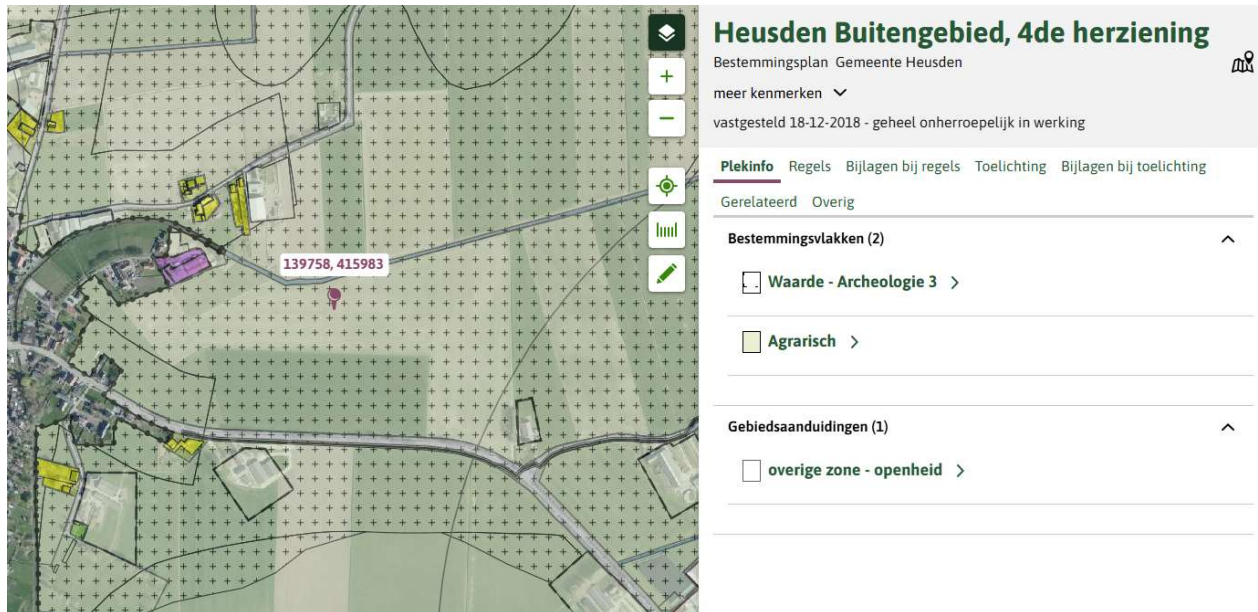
139758, 415983

+

−

Heusden Buitengebied, 4de herziening

Bestemmingsplan Gemeente Heusden

meer kenmerken

vastgesteld 18-12-2018 - geheel onherroepelijk in werking

Plekinfo Regels Bijlagen bij regels Toelichting Bijlagen bij toelichting Gerelateerd Overig

Bestemmingsvlakken (2)

Waarde - Archeologie 3 >

Agrarisch >

Gebiedsaanduidingen (1)

overige zone - openheid >